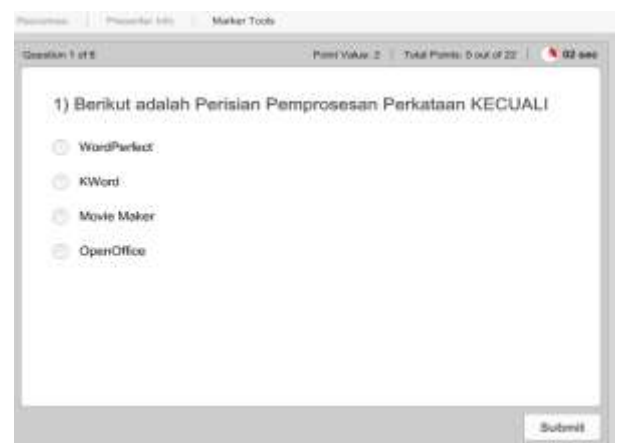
Resources | Presenter Info | Marker Tools

Question 1 of 8 | Point Value: 2 | Total Points: 0 out of 22 | 02 sec

1) Berikut adalah Perisian Pemprosesan Perkataan KECUALI

WordPerfect

KWord

Movie Maker

OpenOffice

Submit